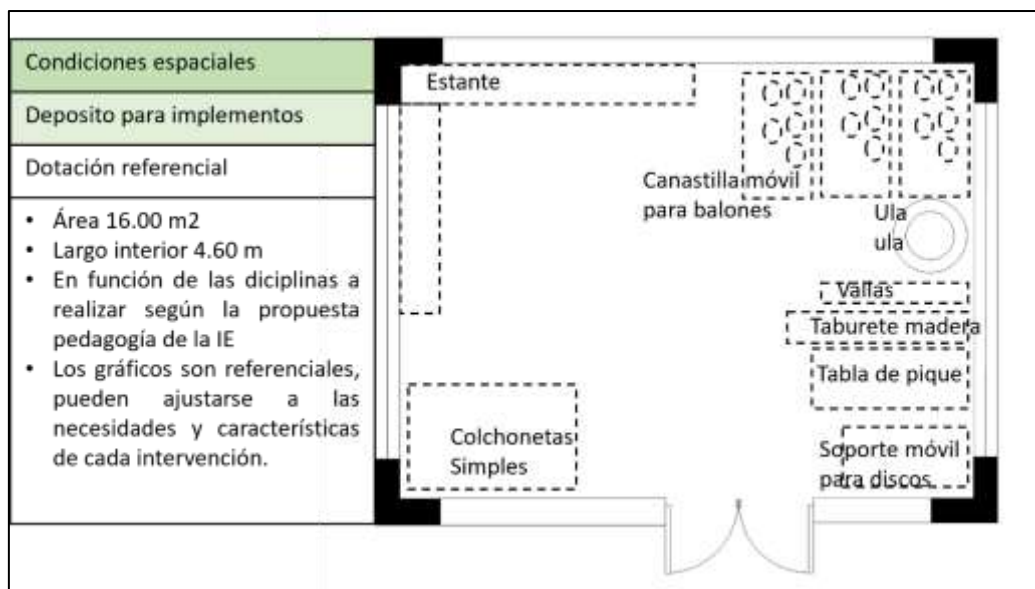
Condiciones espaciales

Deposito para implementos

Dotación referencial

- Área 16.00 m2
- Largo interior 4.60 m
- En función de las diciplinas a realizar según la propuesta pedagogía de la IE
- Los gráficos son referenciales, pueden ajustarse a las necesidades y características de cada intervención.

Estante

Canastilla móvil para balones

Ula ula

Vallas

Taburete madera

Tabla de pique

Colchonetas Simples

Soporte móvil para discos